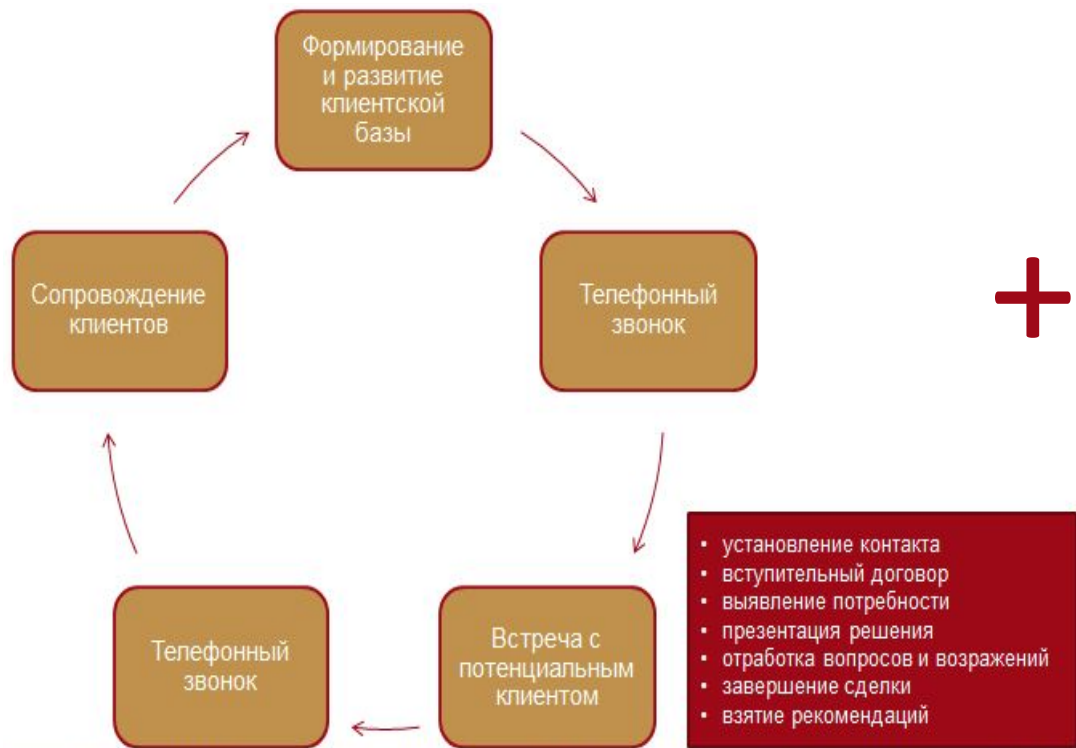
Формирование и развитие клиентской базы

Телефонный звонок

Встреча с потенциальным клиентом

Телефонный звонок

Сопровождение клиентов

+

- установление контакта
- вступительный договор
- выявление потребности
- презентация решения
- отработка вопросов и возражений
- завершение сделки
- взятие рекомендаций